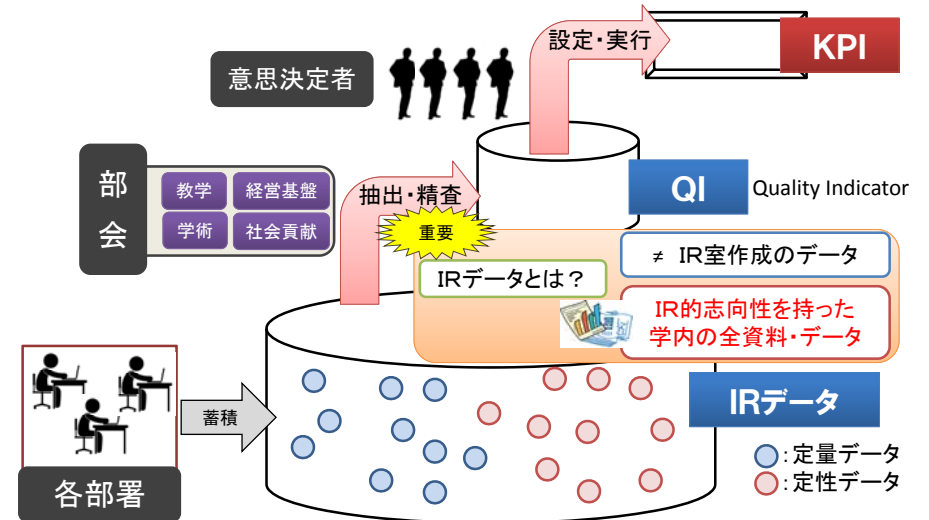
意思決定者

設定・実行

KPI

部会

教学
経営基盤
学術
社会貢献

抽出・精査

重要

QI
Quality Indicator

≠ IR室作成のデータ

IRデータとは？

IR的志向性を持った
学内の全資料・データ

IRデータ

蓄積

各部署

: 定量データ
: 定性データ